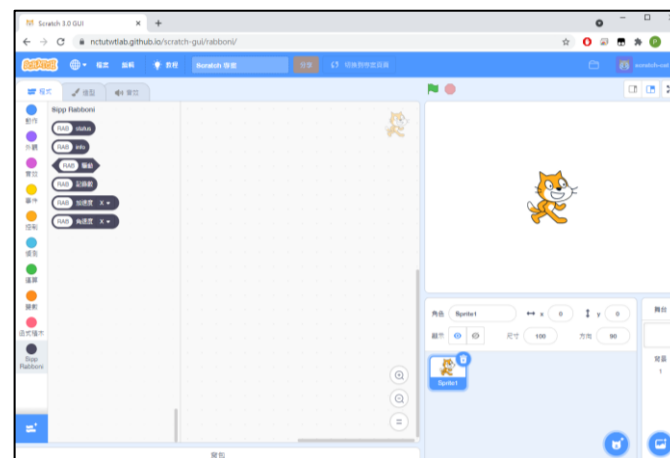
Scratch 3.0 GUI

nctutwtlab.github.io/scratch-gui/rabboni/

Scratch 專案

分享

程式 造型 音效

動作
外觀
音效
事件
控制
偵測
運算
變數
函式積木
Sipp Rabboni

Sipp Rabboni

RAB status
RAB info
RAB 搖動
RAB 記錄數
RAB 加速度 X
RAB 角速度 X

角色 Sprite1
x 0
y 0
顯示
尺寸 100
方向 90

Sprite1

舞台

背景
1

背包